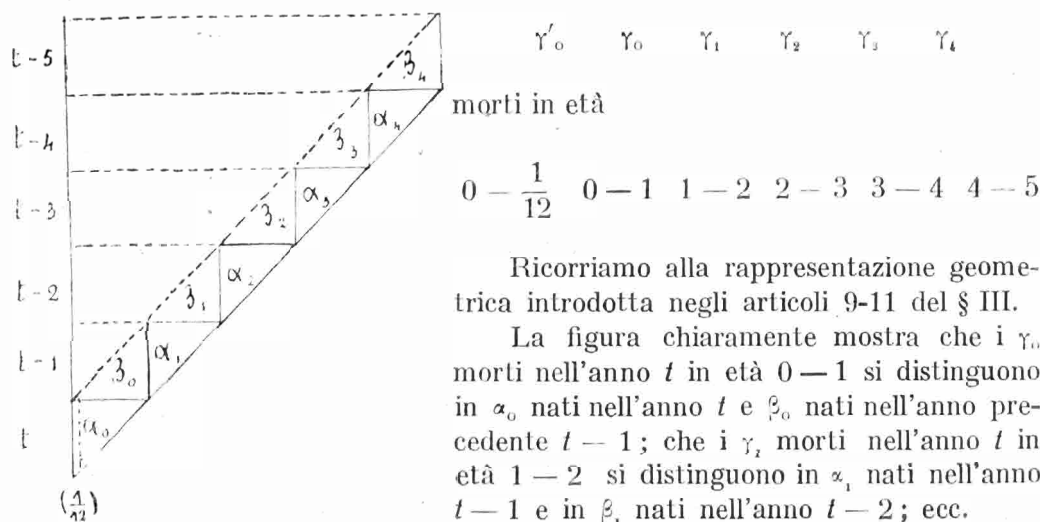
$t-5$
$t-4$
$t-3$
$t-2$
$t-1$
$t$
$\beta_4$ $\alpha_4$ $\beta_3$ $\alpha_3$ $\beta_2$ $\alpha_2$ $\beta_1$ $\alpha_1$ $\beta_0$ $\alpha_0$
$(\frac{1}{12})$

$\gamma'_0$ $\gamma_0$ $\gamma_1$ $\gamma_2$ $\gamma_3$ $\gamma_4$

morti in età

$0-\frac{1}{12}$ $0-1$ $1-2$ $2-3$ $3-4$ $4-5$

Ricorriamo alla rappresentazione geometrica introdotta negli articoli 9-11 del § III.

La figura chiaramente mostra che i $\gamma_0$ morti nell'anno $t$ in età $0-1$ si distinguono in $\alpha_0$ nati nell'anno $t$ e $\beta_0$ nati nell'anno precedente $t-1$; che i $\gamma_1$ morti nell'anno $t$ in età $1-2$ si distinguono in $\alpha_1$ nati nell'anno $t-1$ e in $\beta_1$ nati nell'anno $t-2$; ecc.